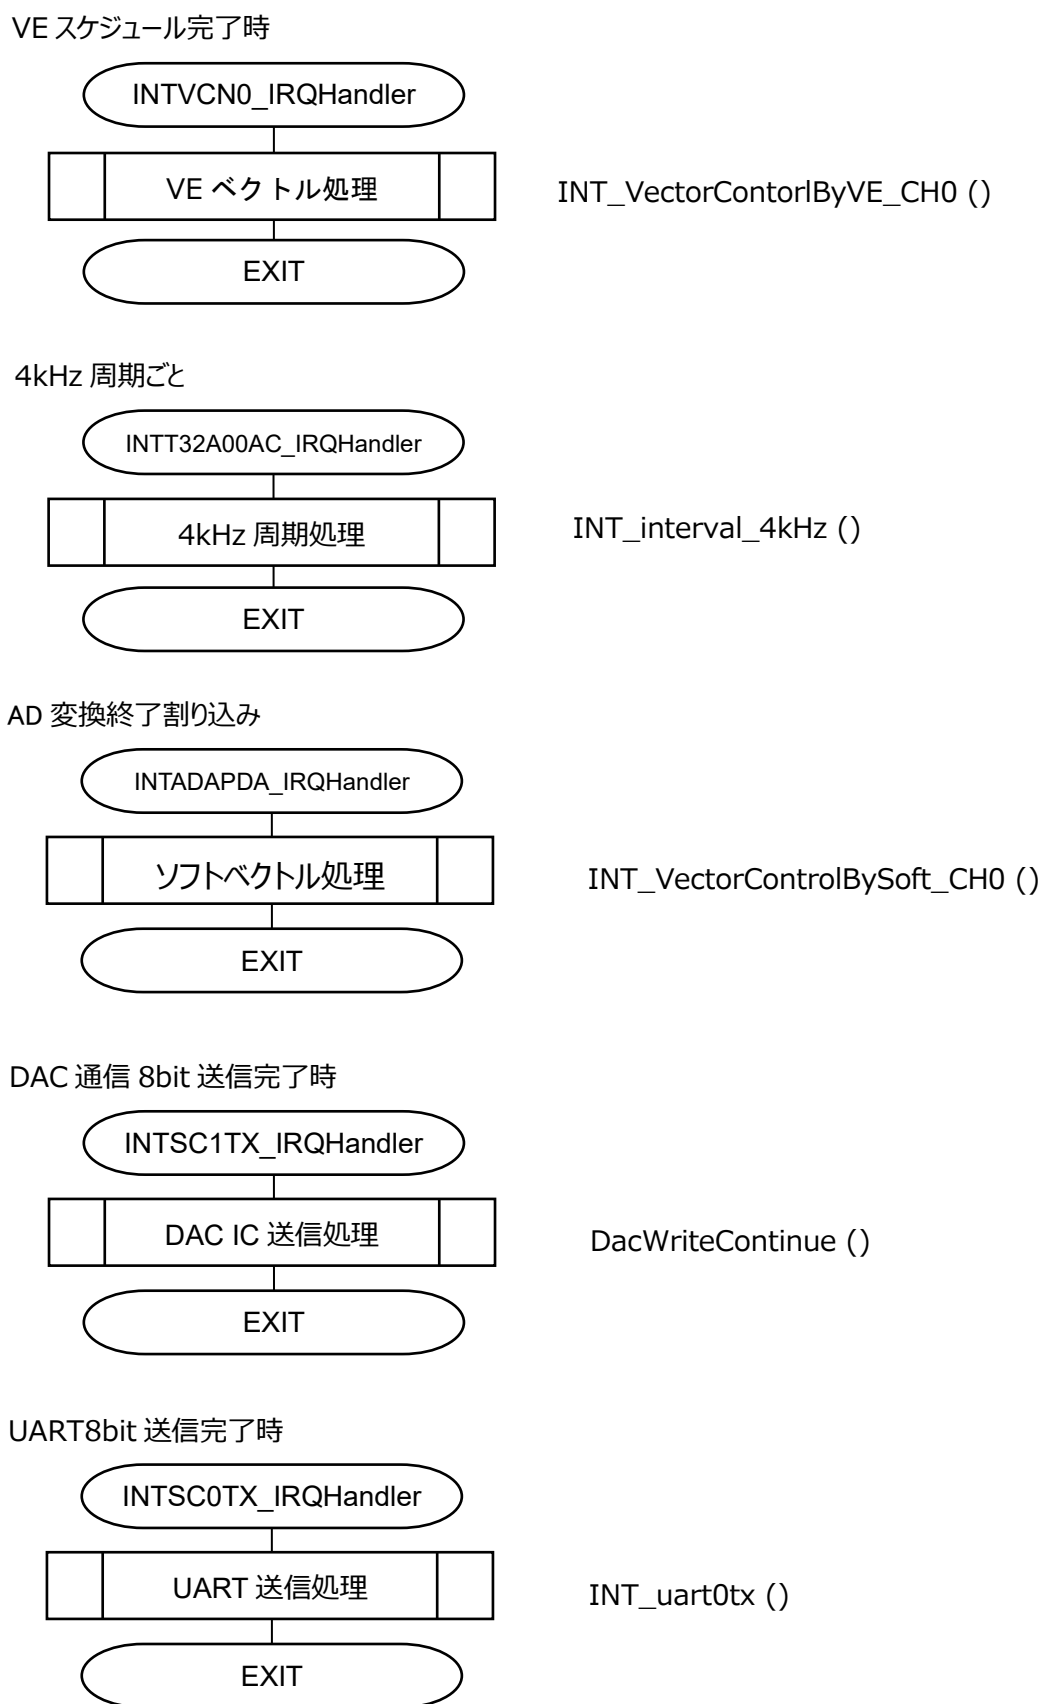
VE スケジュール完了時

INTVCN0_IRQHandler

VE ベクトル処理

INT_VectorContorlByVE_CH0 ()

EXIT

4kHz 周期ごと

INTT32A00AC_IRQHandler

4kHz 周期処理

INT_interval_4kHz ()

EXIT

AD 変換終了割り込み

INTADAPDA_IRQHandler

ソフトベクトル処理

INT_VectorControlBySoft_CH0 ()

EXIT

DAC 通信 8bit 送信完了時

INTSC1TX_IRQHandler

DAC IC 送信処理

DacWriteContinue ()

EXIT

UART8bit 送信完了時

INTSC0TX_IRQHandler

UART 送信処理

INT_uart0tx ()

EXIT